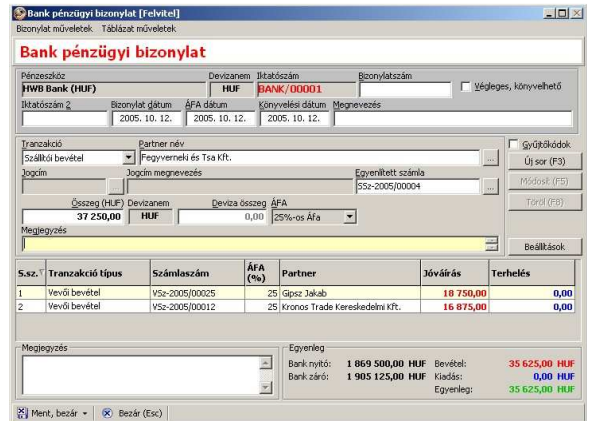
Bank pénzügyi bizonylat [Felvitel]

Bizonylat műveletek Táblázat műveletek

Bank pénzügyi bizonylat

Pénzeszköz
HWB Bank (HUF)
Devizanem
HUF
Iktatószám
BANK/00001
Bizonylatszám
Végleges, könyvelhető

Iktatószám 2
Bizonylat dátum
2005. 10. 12.
ÁFA dátum
2005. 10. 12.
Könyvelési dátum
2005. 10. 12.
Megnevezés

Tranzakció
Szállítói bevétel
Partner név
Fegyverneki és Tsa Kft.
Gyűjtőkódok
Új sor (F3)

Jogcím
Jogcím megnevezés
Egyenlített számla
SSz-2005/00004
Módosít (F5)

Összeg (HUF)
37 250,00
Devizanem
HUF
Deviza összeg
0,00
ÁFA
25%-os Áfa
Töröl (F8)

Megjegyzés
Beállítások

| S.sz. | Tranzakció típus | Számlaszám | ÁFA (%) | Partner | Jóváírás | Terhelés |
|---|---|---|---|---|---|---|
| 1 | Vevői bevétel | VSz-2005/00025 | 25 | Gipsz Jakab | 18 750,00 | 0,00 |
| 2 | Vevői bevétel | VSz-2005/00012 | 25 | Kronos Trade Kereskedelmi Kft. | 16 875,00 | 0,00 |

Megjegyzés

Egyenleg
Bank nyitó: 1 869 500,00 HUF
Bank záró: 1 905 125,00 HUF
Bevétel: 35 625,00 HUF
Kiadás: 0,00 HUF
Egyenleg: 35 625,00 HUF

Ment, bezár
Bezár (Esc)